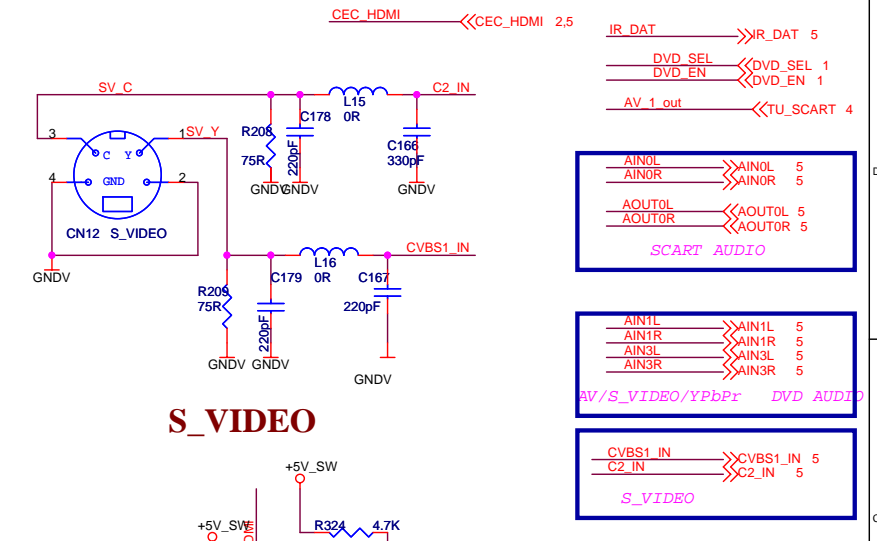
CEC_HDMI
CEC_HDMI 2,5
IR_DAT
IR_DAT 5
DVD_SEL
DVD_EN
DVD_SEL 1
DVD_EN 1
AV_1_out
TU_SCART 4
SV_C
L15
0R
C2_IN
3
1
SV_Y
C Y
R208
75R
C178
220pF
C166
330pF
GNDV
GNDV
GNDV
4
GND
2
CN12 S_VIDEO
GNDV
AIN0L
AIN0R
AIN0L 5
AIN0R 5
AOUT0L
AOUT0R
AOUT0L 5
AOUT0R 5
SCART AUDIO
L16
0R
CVBS1_IN
C179
C167
R209
75R
220pF
220pF
GNDV
GNDV
GNDV
AIN1L
AIN1R
AIN3L
AIN3R
AIN1L 5
AIN1R 5
AIN3L 5
AIN3R 5
AV/S_VIDEO/YPbPr DVD AUDIO
S_VIDEO
+5V_SW
CVBS1_IN
C2_IN
CVBS1_IN 5
C2_IN 5
S_VIDEO
+5V_SW
R324
4.7K